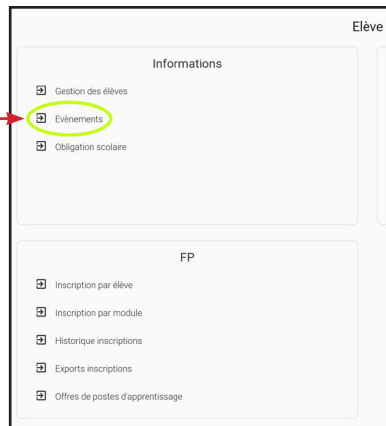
Elève

Informations

Gestion des élèves

Evènements

Obligation scolaire

FP

Inscription par élève

Inscription par module

Historique inscriptions

Exports inscriptions

Offres de postes d'apprentissage